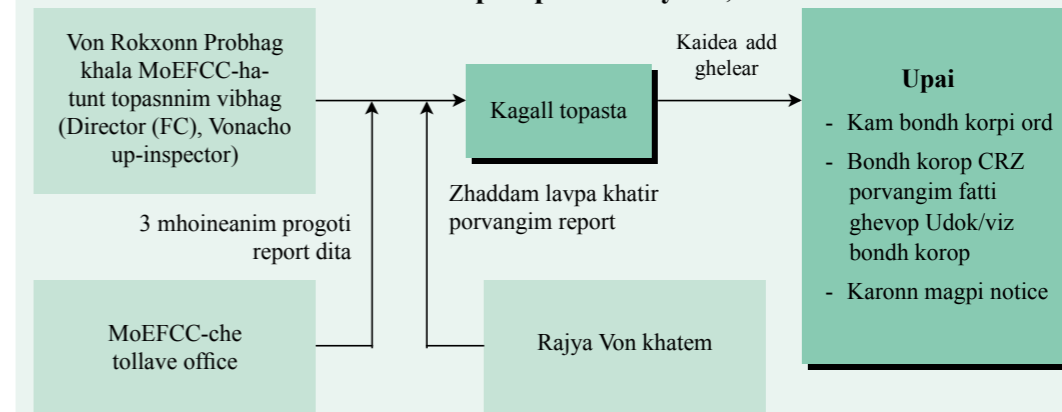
Von Rokxonn Probhag khala MoEFCC-ha-tunt topasnnim vibhag (Director (FC), Vonacho up-inspector)

3 mhoineanim progoti report dita

MoEFCC-che tollave office

Kagall topasta

Zhaddam lavpa khatir porvangim report

Rajya Von khatem

Kaidea add ghelear

Upai

- Kam bondh korpi ord
- Bondh korop CRZ porvangim fatti ghevop Udok/viz bondh korop
- Karonn magpi notice